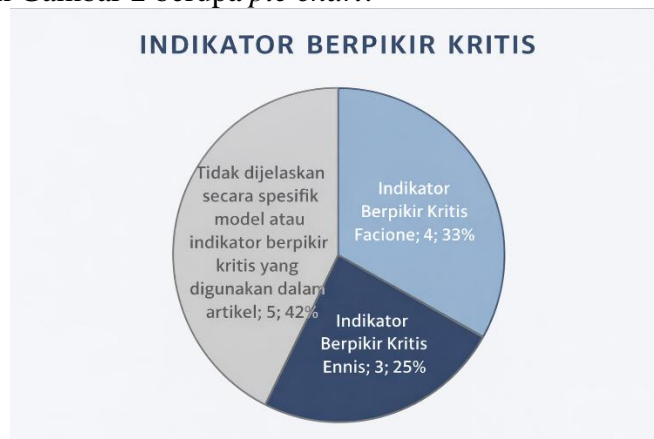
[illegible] Gambar 2 berupa *pie chart*.

INDIKATOR BERPIKIR KRITIS

Indikator Berpikir Kritis Facione; 4; 33%

Indikator Berpikir Kritis Ennis; 3; 25%

Tidak dijelaskan secara spesifik model atau indikator berpikir kritis yang digunakan dalam artikel; 5; 42%